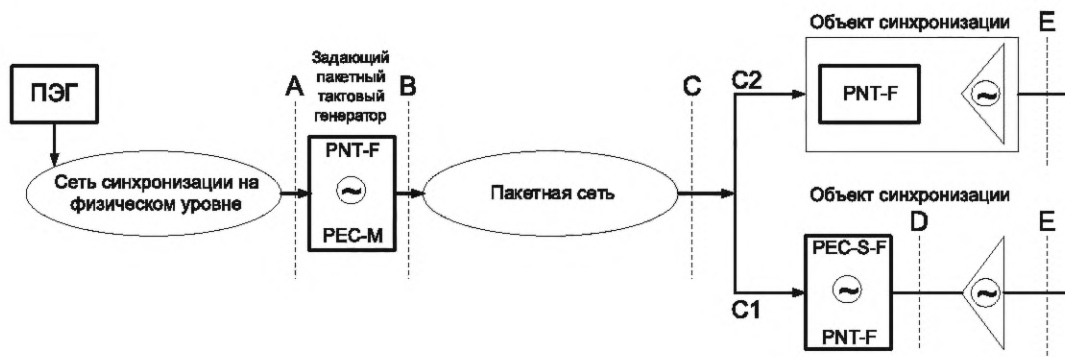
ПЭГ

Сеть синхронизации на физическом уровне

A

Задающий пакетный тактовый генератор

PNT-F

PEC-M

B

Пакетная сеть

C

C2

Объект синхронизации

PNT-F

E

Объект синхронизации

D

E

C1

PEC-S-F

PNT-F